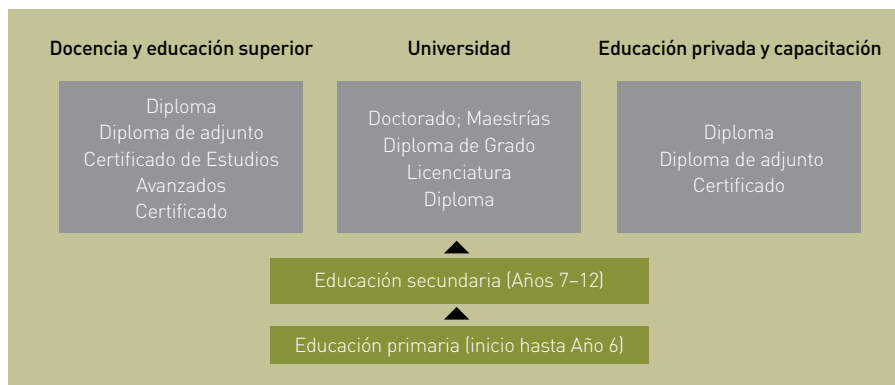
Docencia y educación superior

Diploma
Diploma de adjunto
Certificado de Estudios Avanzados
Certificado

Universidad

Doctorado; Maestrías
Diploma de Grado
Licenciatura
Diploma

Educación privada y capacitación

Diploma
Diploma de adjunto
Certificado

Educación secundaria (Años 7–12)

Educación primaria (inicio hasta Año 6)